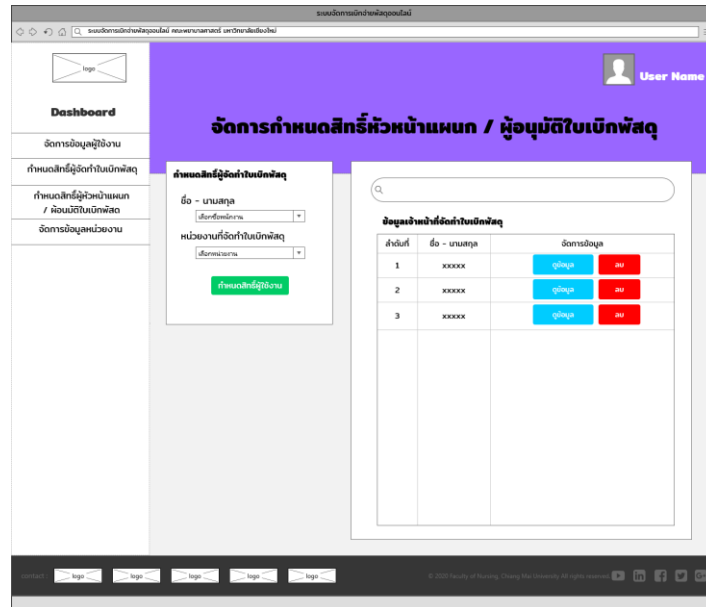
ระบบจัดการเบิกจ่ายพัสดุออนไลน์

ระบบจัดการเบิกจ่ายพัสดุออนไลน์ คณะพยาบาลศาสตร์ มหาวิทยาลัยเชียงใหม่

logo

User Name

Dashboard

จัดการข้อมูลผู้ใช้งาน

กำหนดสิทธิ์ผู้จัดทำใบเบิกพัสดุ

กำหนดสิทธิ์ผู้หัวหน้าแผนก / ผู้อนุมัติใบเบิกพัสดุ

จัดการข้อมูลหน่วยงาน

จัดการกำหนดสิทธิ์หัวหน้าแผนก / ผู้อนุมัติใบเบิกพัสดุ

กำหนดสิทธิ์ผู้จัดทำใบเบิกพัสดุ

ชื่อ - นามสกุล

เลือกชื่อพนักงาน

หน่วยงานที่จัดทำใบเบิกพัสดุ

เลือกหน่วยงาน

กำหนดสิทธิ์ผู้ใช้งาน

ข้อมูลเจ้าหน้าที่จัดทำใบเบิกพัสดุ

| ลำดับที่ | ชื่อ - นามสกุล | จัดการข้อมูล |
|---|---|---|
| 1 | xxxxx | ดูข้อมูล ลบ |
| 2 | xxxxx | ดูข้อมูล ลบ |
| 3 | xxxxx | ดูข้อมูล ลบ |

contact : logo logo logo logo logo

© 2020 Faculty of Nursing, Chiang Mai University All rights reserved